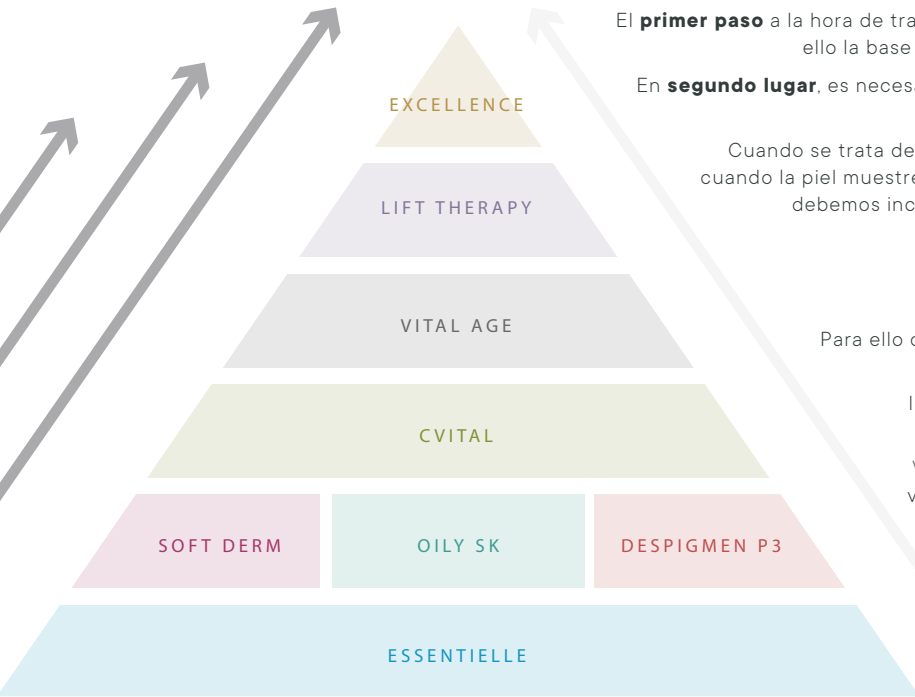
El **primer paso** a la hora de tra
ello la base

En **segundo lugar**, es necesa

Cuando se trata de
cuando la piel muestre
debemos inc

Para ello c

I

v
v

EXCELLENCE

LIFT THERAPY

VITAL AGE

CVITAL

SOFT DERM

OILY SK

DESPIGMEN P3

ESSENTIELLE